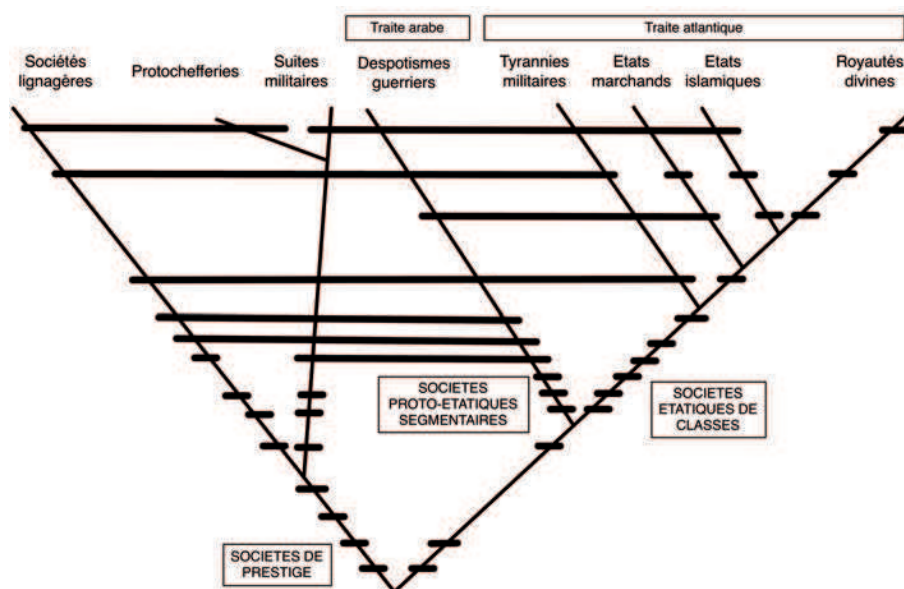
Traite arabe

Traite atlantique

Sociétés lignagères

Protochefferies

Suites militaires

Despotismes guerriers

Tyrannies militaires

Etats marchands

Etats islamiques

Royautés divines

SOCIETES PROTO-ETATIQUES SEGMENTAIRES

SOCIETES ETATIQUES DE CLASSES

SOCIETES DE PRESTIGE